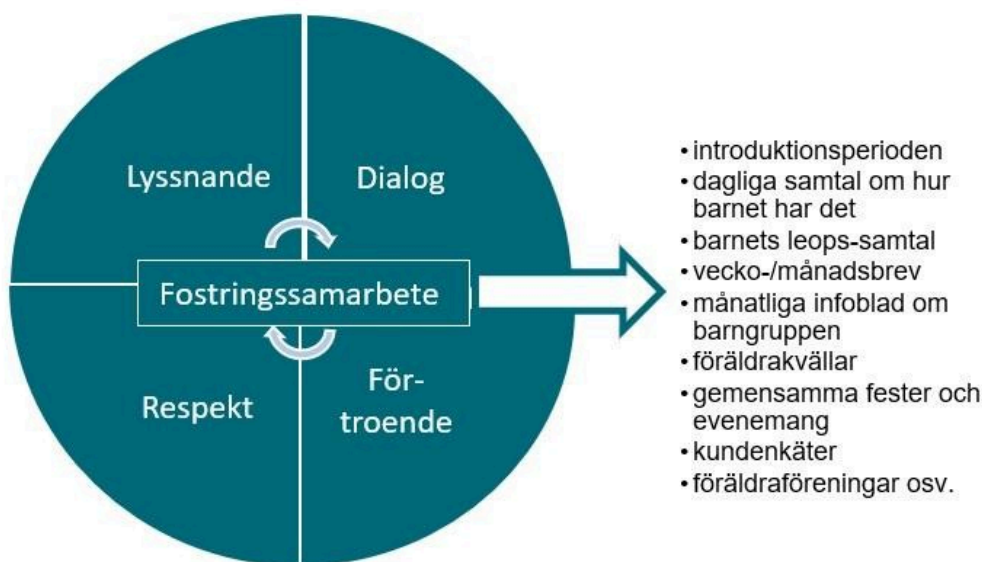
Lyssnande

Dialog

Fostringssamarbete

Respekt

Förtroende

• introduktionsperioden
• dagliga samtal om hur barnet har det
• barnets leops-samtal
• vecko-/månadsbrev
• månatliga infoblad om barngruppen
• föräldrakvällar
• gemensamma fester och evenemang
• kundenkäter
• föräldraföreningar osv.